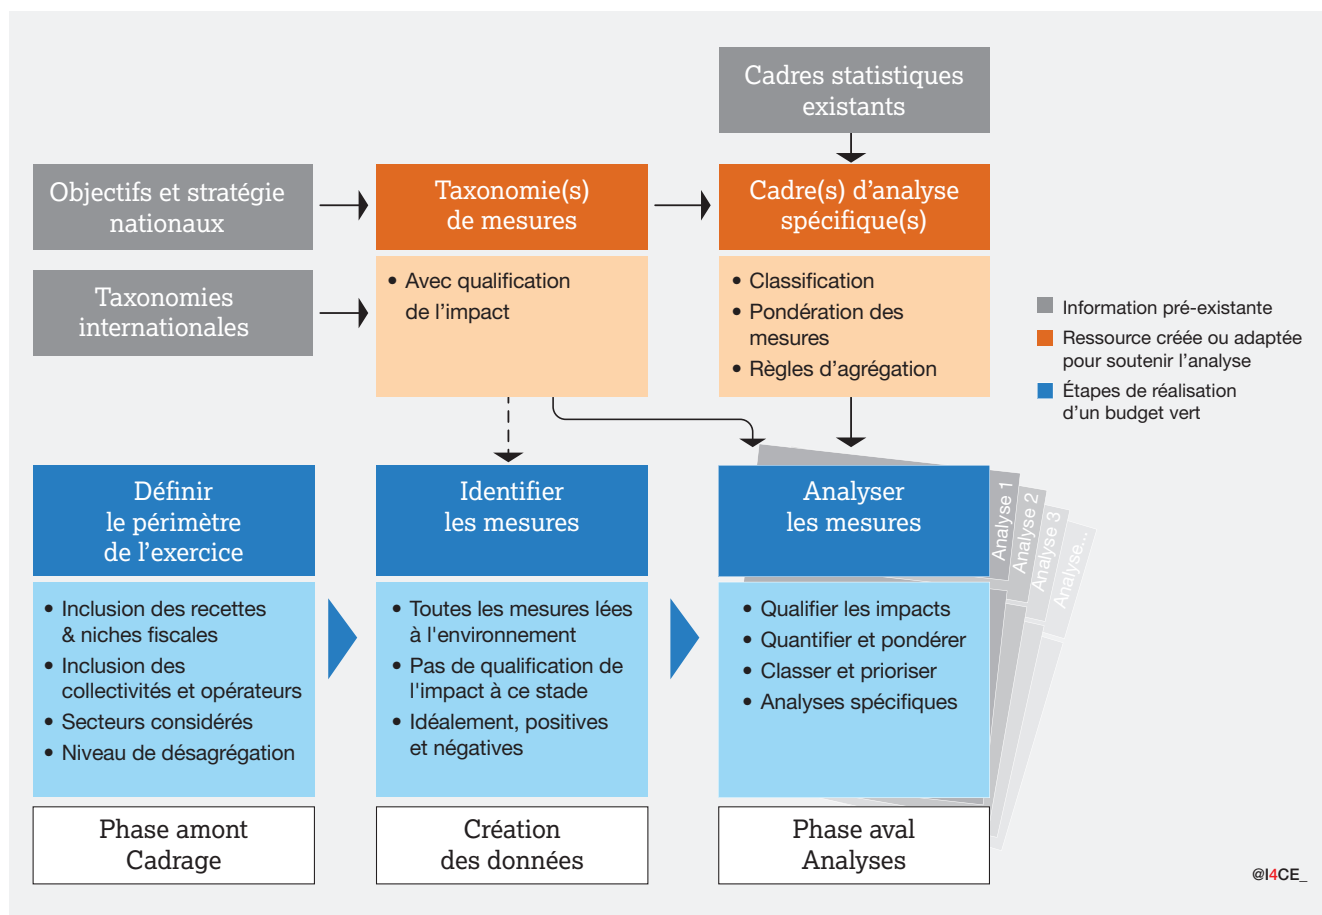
Cadres statistiques existants

Objectifs et stratégie nationaux

Taxonomie(s) de mesures

Cadre(s) d'analyse spécifique(s)

Taxonomies internationales

• Avec qualification de l'impact

• Classification
• Pondération des mesures
• Règles d'agrégation

Information pré-existante
Ressource créée ou adaptée pour soutenir l'analyse
Étapes de réalisation d'un budget vert

Définir le périmètre de l'exercice

Identifier les mesures

Analyser les mesures

Analyse 1
Analyse 2
Analyse 3
Analyse...

• Inclusion des recettes & niches fiscales
• Inclusion des collectivités et opérateurs
• Secteurs considérés
• Niveau de désagrégation

• Toutes les mesures lées à l'environnement
• Pas de qualification de l'impact à ce stade
• Idéalement, positives et négatives

• Qualifier les impacts
• Quantifier et pondérer
• Classer et prioriser
• Analyses spécifiques

Phase amont Cadrage

Création des données

Phase aval Analyses

@I4CE_